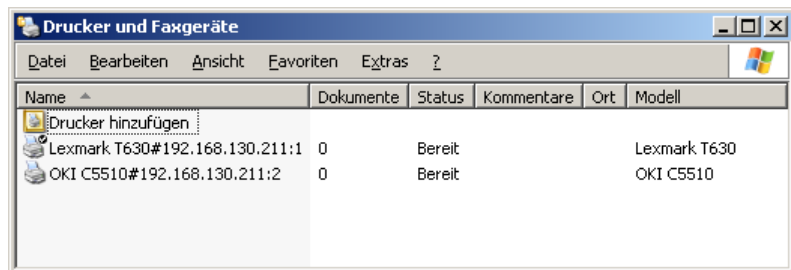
Drucker und Faxgeräte

Datei Bearbeiten Ansicht Favoriten Extras ?

| Name | Dokumente | Status | Kommentare | Ort | Modell |
|---|---|---|---|---|---|
| Drucker hinzufügen | | | | | |
| Lexmark T630#192.168.130.211:1 | 0 | Bereit | | | Lexmark T630 |
| OKI C5510#192.168.130.211:2 | 0 | Bereit | | | OKI C5510 |